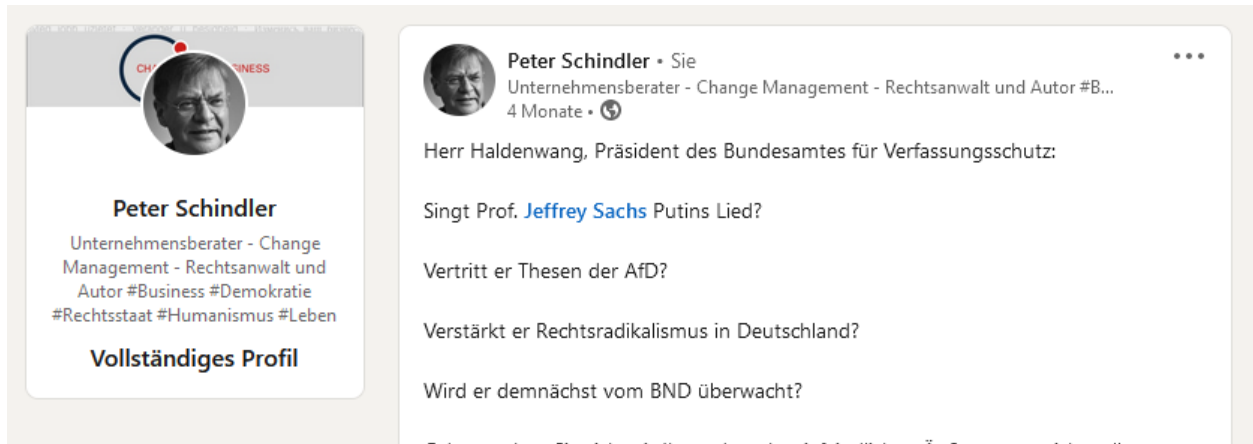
CHA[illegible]SINESS

Peter Schindler

Unternehmensberater - Change Management - Rechtsanwalt und Autor #Business #Demokratie #Rechtsstaat #Humanismus #Leben

Vollständiges Profil

Peter Schindler • Sie
Unternehmensberater - Change Management - Rechtsanwalt und Autor #B…
4 Monate •

Herr Haldenwang, Präsident des Bundesamtes für Verfassungsschutz:

Singt Prof. Jeffrey Sachs Putins Lied?

Vertritt er Thesen der AfD?

Verstärkt er Rechtsradikalismus in Deutschland?

Wird er demnächst vom BND überwacht?

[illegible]